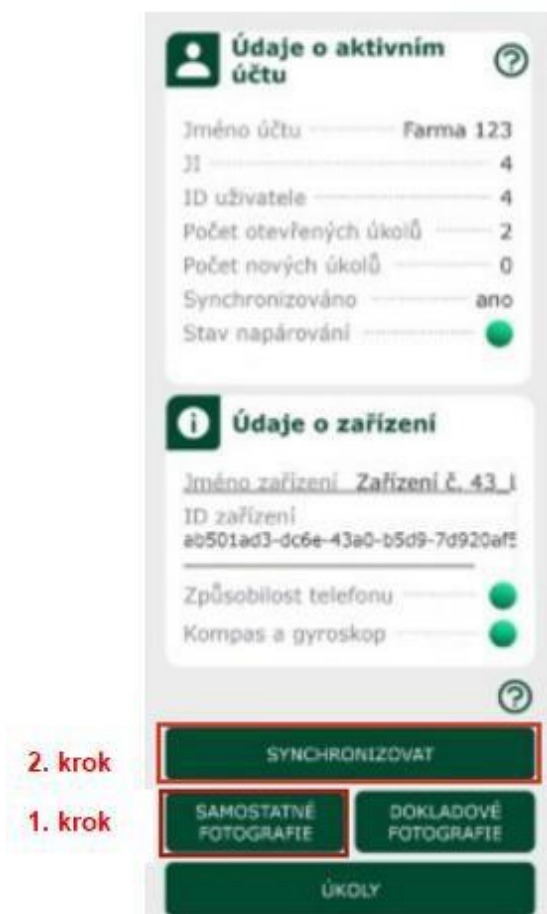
Údaje o aktivním účtu

Jméno účtu Farma 123
JI 4
ID uživatele 4
Počet otevřených úkolů 2
Počet nových úkolů 0
Synchronizováno ano
Stav napárování

Údaje o zařízení

Jméno zařízení Zařízení č. 43_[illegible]
ID zařízení
ab501ad3-dc6e-43a0-b5d9-7d920af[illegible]

Způsobilost telefonu
Kompas a gyroskop

2. krok
SYNCHRONIZOVAT

1. krok
SAMOSTATNÉ FOTOGRAFIE
DOKLADOVÉ FOTOGRAFIE

ÚKOLY